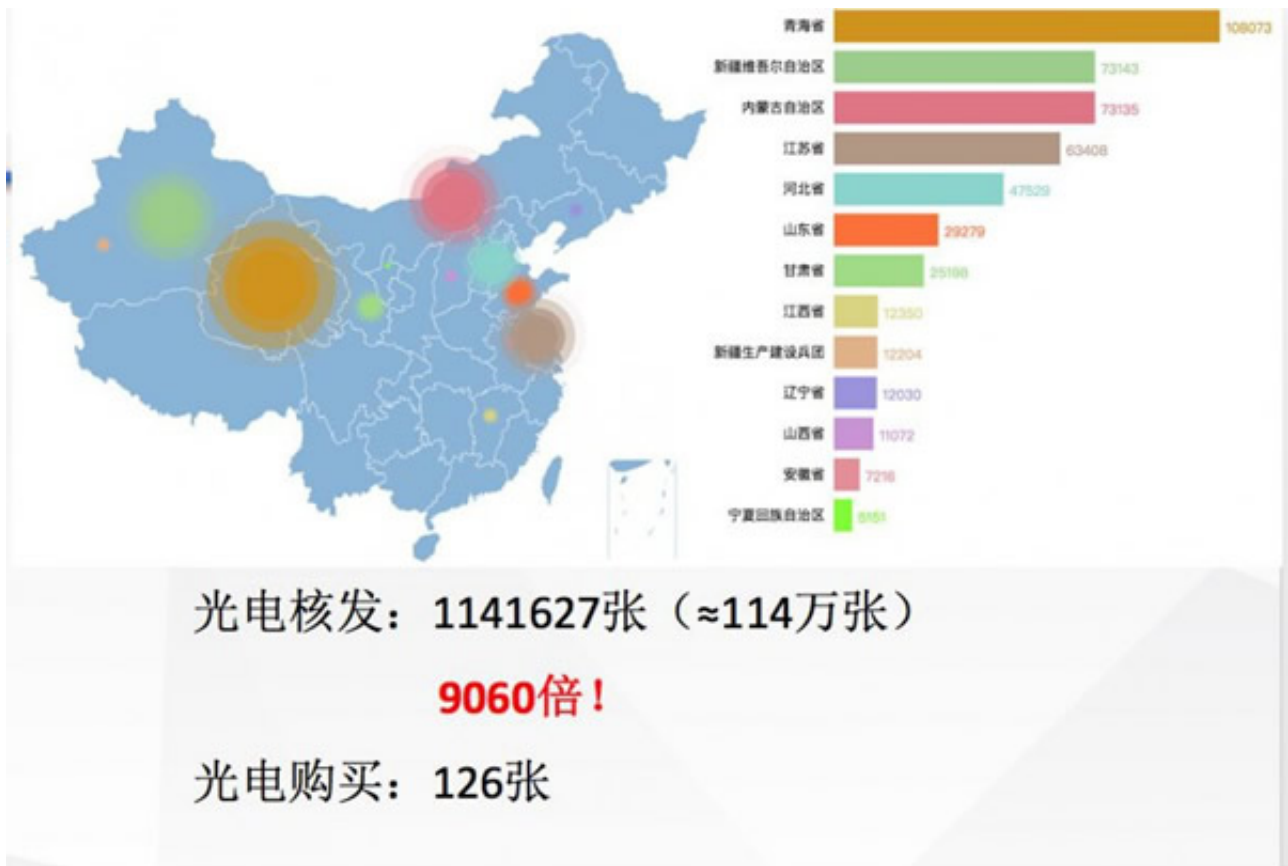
青海省 108073
新疆维吾尔自治区 73143
内蒙古自治区 73135
江苏省 63408
河北省 47529
山东省 29279
甘肃省 25198
江西省 12350
新疆生产建设兵团 12204
辽宁省 12030
山西省 11072
安徽省 7216
宁夏回族自治区 5151

光电核发：1141627张（≈114万张）

9060倍！

光电购买：126张